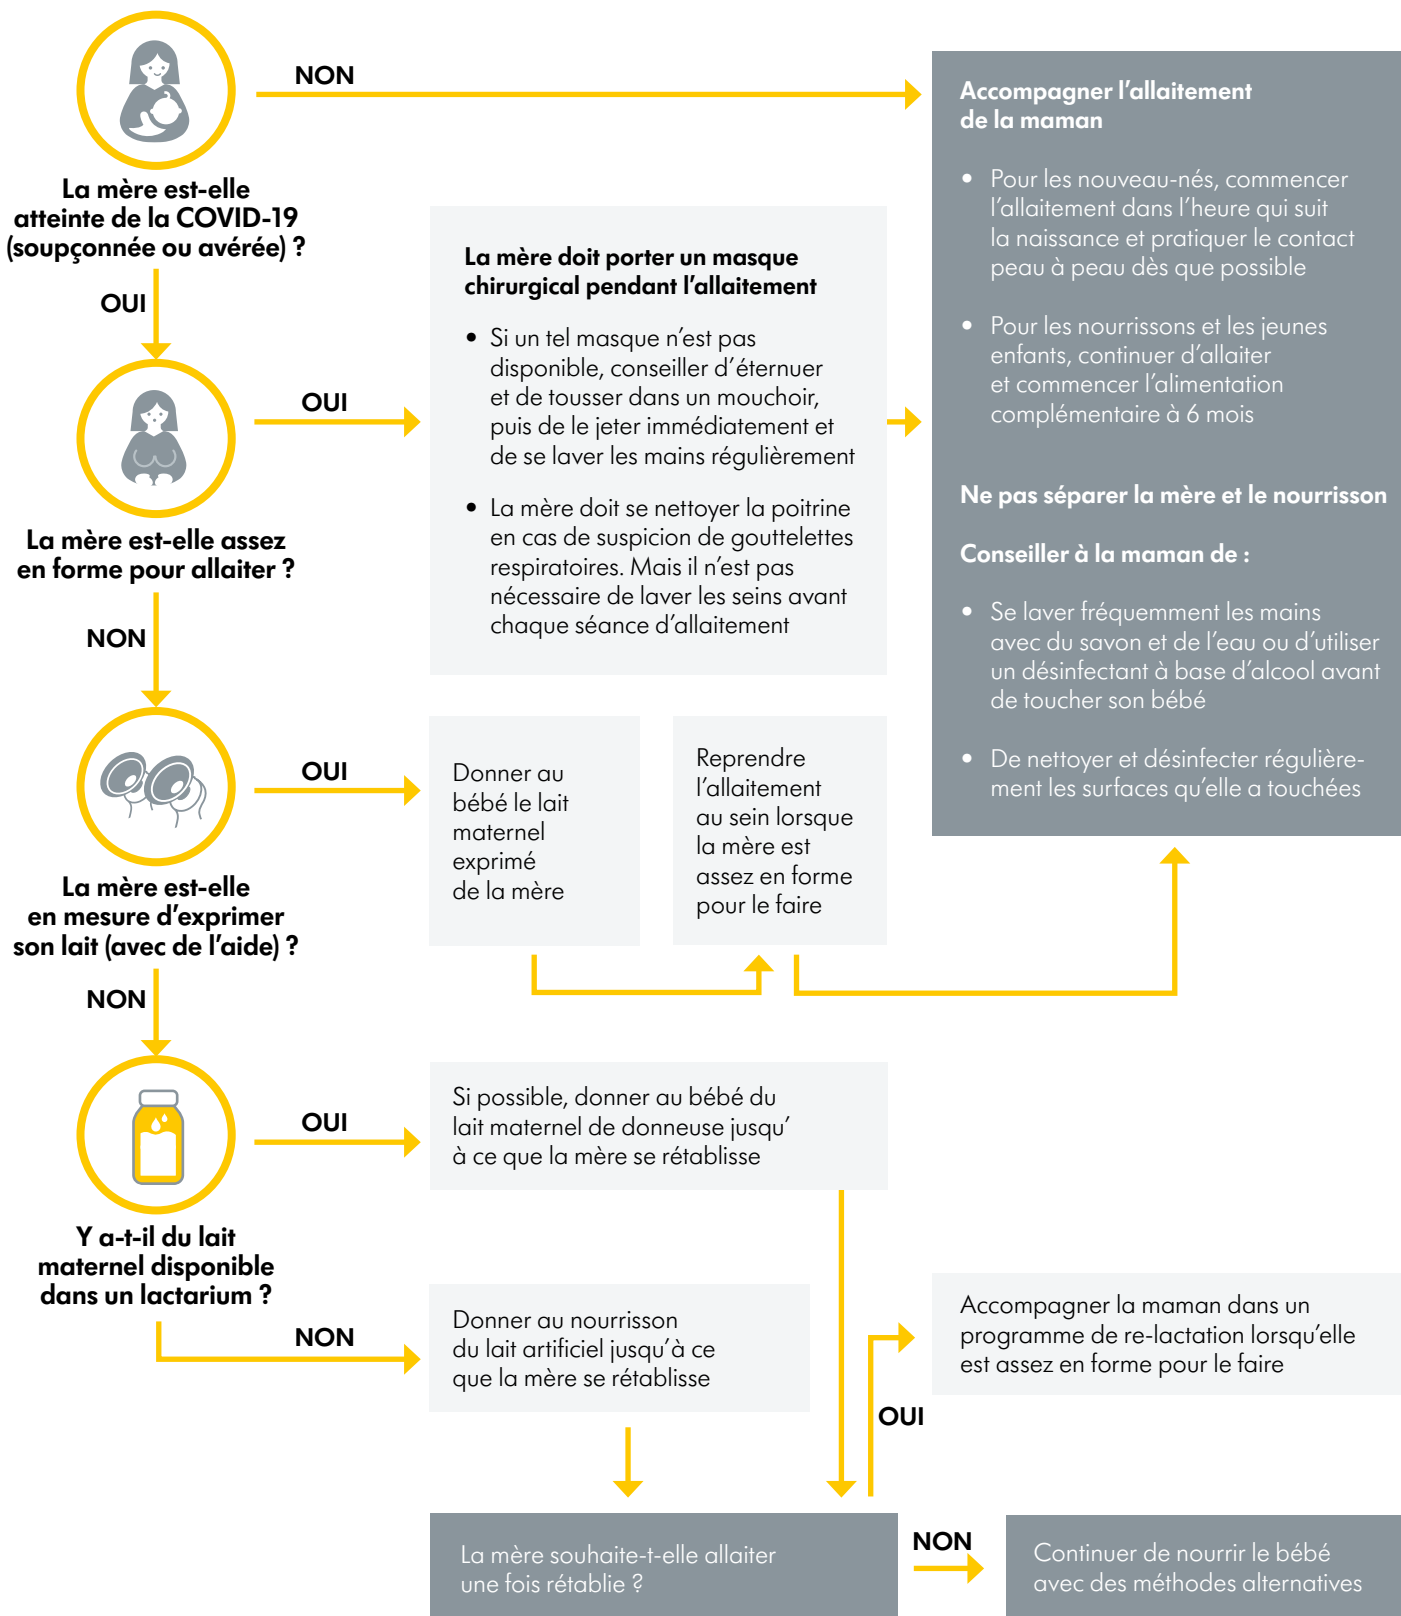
La mère est-elle atteinte de la COVID-19 (soupçonnée ou avérée) ?

NON

Accompagner l'allaitement de la maman

• Pour les nouveau-nés, commencer l'allaitement dans l'heure qui suit la naissance et pratiquer le contact peau à peau dès que possible

• Pour les nourrissons et les jeunes enfants, continuer d'allaiter et commencer l'alimentation complémentaire à 6 mois

Ne pas séparer la mère et le nourrisson

Conseiller à la maman de :

• Se laver fréquemment les mains avec du savon et de l'eau ou d'utiliser un désinfectant à base d'alcool avant de toucher son bébé

• De nettoyer et désinfecter régulièrement les surfaces qu'elle a touchées

OUI

La mère est-elle assez en forme pour allaiter ?

OUI

La mère doit porter un masque chirurgical pendant l'allaitement

• Si un tel masque n'est pas disponible, conseiller d'éternuer et de tousser dans un mouchoir, puis de le jeter immédiatement et de se laver les mains régulièrement

• La mère doit se nettoyer la poitrine en cas de suspicion de gouttelettes respiratoires. Mais il n'est pas nécessaire de laver les seins avant chaque séance d'allaitement

NON

La mère est-elle en mesure d'exprimer son lait (avec de l'aide) ?

OUI

Donner au bébé le lait maternel exprimé de la mère

Reprendre l'allaitement au sein lorsque la mère est assez en forme pour le faire

NON

Y a-t-il du lait maternel disponible dans un lactarium ?

OUI

Si possible, donner au bébé du lait maternel de donneuse jusqu' à ce que la mère se rétablisse

NON

Donner au nourrisson du lait artificiel jusqu'à ce que la mère se rétablisse

Accompagner la maman dans un programme de re-lactation lorsqu'elle est assez en forme pour le faire

OUI

La mère souhaite-t-elle allaiter une fois rétablie ?

NON

Continuer de nourrir le bébé avec des méthodes alternatives